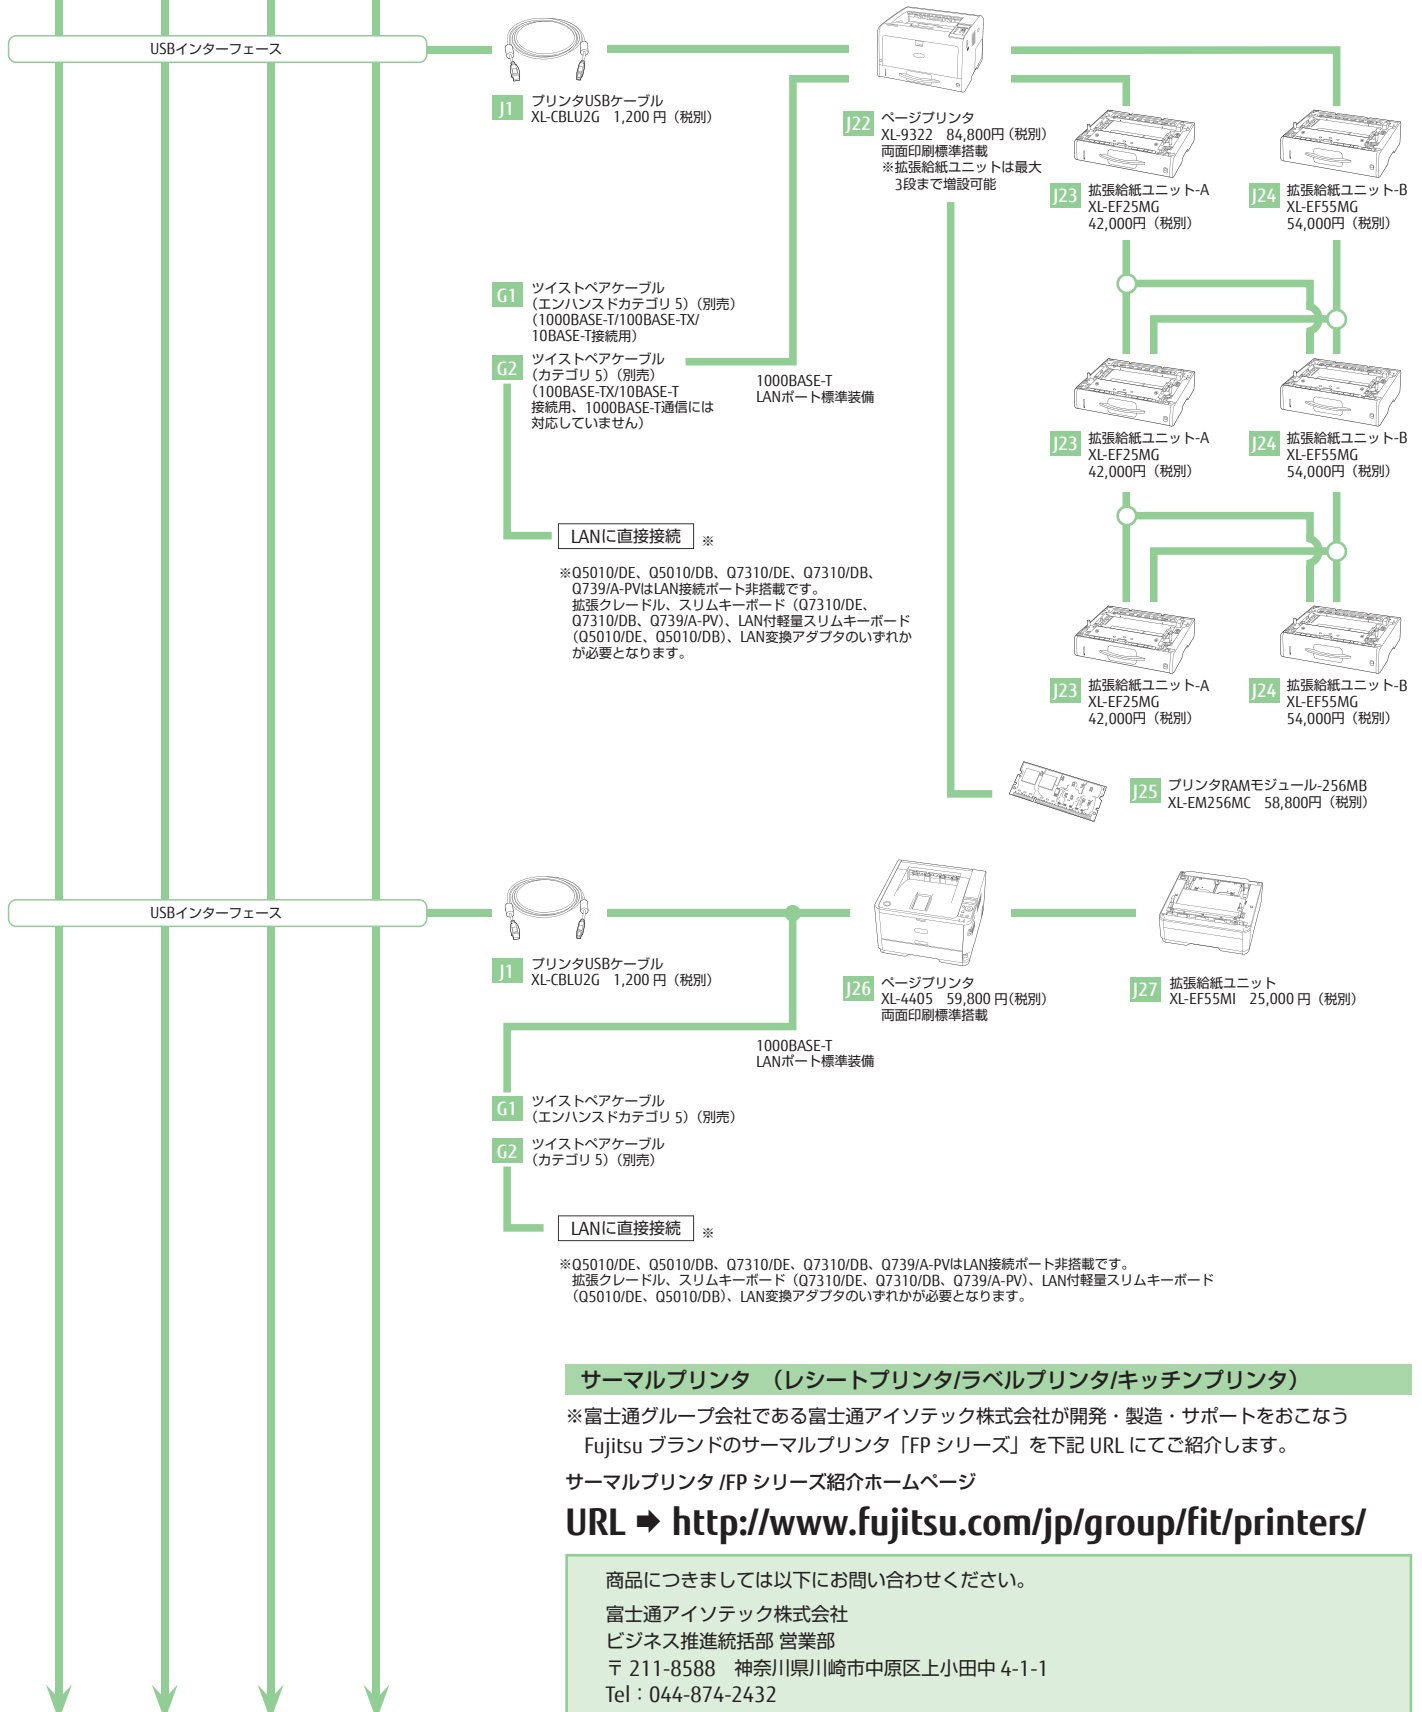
USBインターフェース

J1 プリンタUSBケーブル
XL-CBLU2G　1,200 円（税別）

J22 ページプリンタ
XL-9322　84,800円（税別）
両面印刷標準搭載
※拡張給紙ユニットは最大3段まで増設可能

J23 拡張給紙ユニット-A
XL-EF25MG
42,000円（税別）

J24 拡張給紙ユニット-B
XL-EF55MG
54,000円（税別）

G1 ツイストペアケーブル
（エンハンスドカテゴリ 5）（別売）
（1000BASE-T/100BASE-TX/10BASE-T接続用）

G2 ツイストペアケーブル
（カテゴリ 5）（別売）
（100BASE-TX/10BASE-T接続用、1000BASE-T通信には対応していません）

1000BASE-T
LANポート標準装備

J23 拡張給紙ユニット-A
XL-EF25MG
42,000円（税別）

J24 拡張給紙ユニット-B
XL-EF55MG
54,000円（税別）

LANに直接接続 ※

※Q5010/DE、Q5010/DB、Q7310/DE、Q7310/DB、Q739/A-PVはLAN接続ポート非搭載です。
拡張クレードル、スリムキーボード（Q7310/DE、Q7310/DB、Q739/A-PV）、LAN付軽量スリムキーボード（Q5010/DE、Q5010/DB）、LAN変換アダプタのいずれかが必要となります。

J23 拡張給紙ユニット-A
XL-EF25MG
42,000円（税別）

J24 拡張給紙ユニット-B
XL-EF55MG
54,000円（税別）

J25 プリンタRAMモジュール-256MB
XL-EM256MC　58,800円（税別）

USBインターフェース

J1 プリンタUSBケーブル
XL-CBLU2G　1,200 円（税別）

J26 ページプリンタ
XL-4405　59,800 円(税別)
両面印刷標準搭載

J27 拡張給紙ユニット
XL-EF55MI　25,000 円（税別）

1000BASE-T
LANポート標準装備

G1 ツイストペアケーブル
（エンハンスドカテゴリ 5）（別売）

G2 ツイストペアケーブル
（カテゴリ 5）（別売）

LANに直接接続 ※

※Q5010/DE、Q5010/DB、Q7310/DE、Q7310/DB、Q739/A-PVはLAN接続ポート非搭載です。
拡張クレードル、スリムキーボード（Q7310/DE、Q7310/DB、Q739/A-PV）、LAN付軽量スリムキーボード（Q5010/DE、Q5010/DB）、LAN変換アダプタのいずれかが必要となります。

サーマルプリンタ　（レシートプリンタ/ラベルプリンタ/キッチンプリンタ）

※富士通グループ会社である富士通アイソテック株式会社が開発・製造・サポートをおこなうFujitsu ブランドのサーマルプリンタ「FP シリーズ」を下記 URL にてご紹介します。

サーマルプリンタ /FP シリーズ紹介ホームページ

URL ➡ http://www.fujitsu.com/jp/group/fit/printers/

商品につきましては以下にお問い合わせください。

富士通アイソテック株式会社
ビジネス推進統括部 営業部
〒 211-8588　神奈川県川崎市中原区上小田中 4-1-1
Tel：044-874-2432